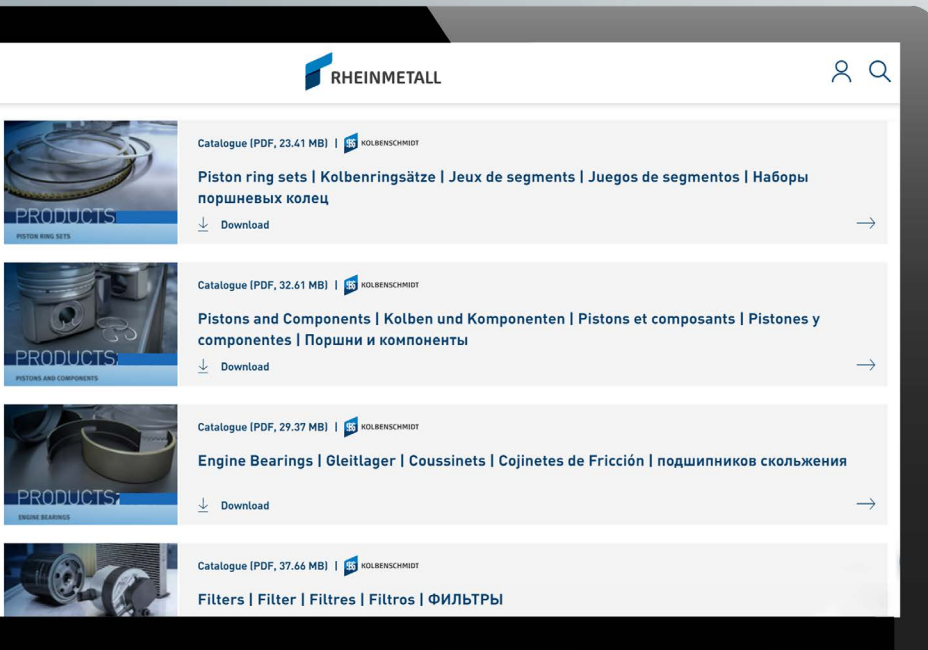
RHEINMETALL

PRODUCTS
PISTON RING SETS

Catalogue (PDF, 23.41 MB) | KS KOLBENSCHMIDT

Piston ring sets | Kolbenringsätze | Jeux de segments | Juegos de segmentos | Наборы поршневых колец

Download

PRODUCTS
PISTONS AND COMPONENTS

Catalogue (PDF, 32.61 MB) | KS KOLBENSCHMIDT

Pistons and Components | Kolben und Komponenten | Pistons et composants | Pistones y componentes | Поршни и компоненты

Download

PRODUCTS
ENGINE BEARINGS

Catalogue (PDF, 29.37 MB) | KS KOLBENSCHMIDT

Engine Bearings | Gleitlager | Coussinets | Cojinetes de Fricción | подшипников скольжения

Download

Catalogue (PDF, 37.66 MB) | KS KOLBENSCHMIDT

Filters | Filter | Filtres | Filtros | ФИЛЬТРЫ